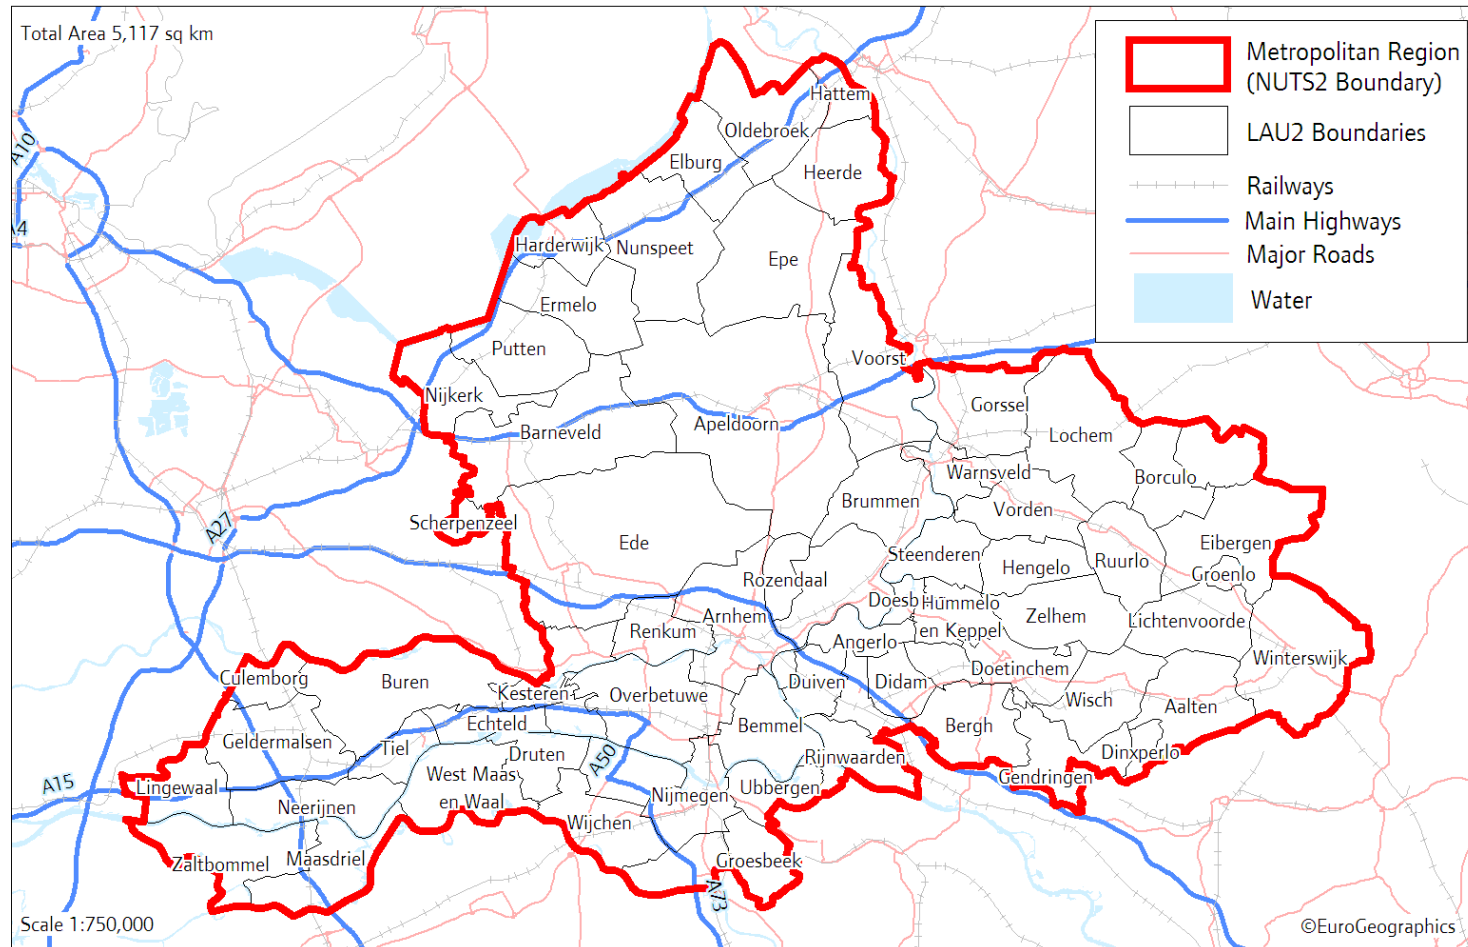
Total Area 5,117 sq km

Metropolitan Region (NUTS2 Boundary)
LAU2 Boundaries
Railways
Main Highways
Major Roads
Water

A10
A4
A27
A15
A50
A73

Hattem
Oldebroek
Elburg
Heerde
Harderwijk
Nunspeet
Epe
Ermelo
Putten
Voorst
Nijkerk
Gorssel
Barneveld
Apeldoorn
Lochem
Warnsveld
Borculo
Brummen
Vorden
Scherpenzeel
Ede
Eibergen
Steenderen
Hengelo
Ruurlo
Groenlo
Rozendaal
Doesburg
Hummelo en Keppel
Zelhem
Lichtenvoorde
Arnhem
Renkum
Angerlo
Winterswijk
Culemborg
Buren
Doetinchem
Duiven
Didam
Kesteren
Overbetuwe
Wisch
Aalten
Echteld
Bemmel
Bergh
Geldermalsen
Tiel
Druten
Rijnwaarden
Dinxperlo
West Maas en Waal
Gendringen
Lingewaal
Nijmegen
Ubbergen
Neerijnen
Wijchen
Maasdriel
Zaltbommel
Groesbeek

Scale 1:750,000
©EuroGeographics